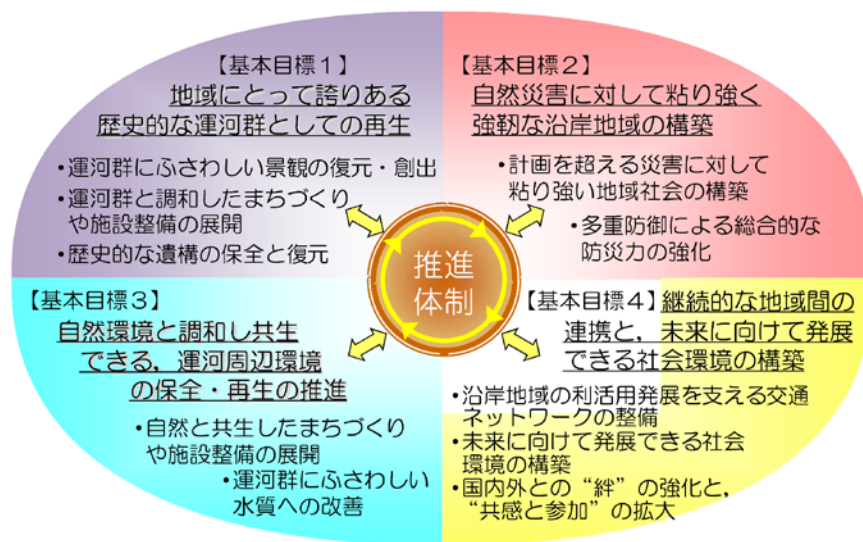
【基本目標１】
地域にとって誇りある歴史的な運河群としての再生

・運河群にふさわしい景観の復元・創出
・運河群と調和したまちづくりや施設整備の展開
・歴史的な遺構の保全と復元

【基本目標２】
自然災害に対して粘り強く強靭な沿岸地域の構築

・計画を超える災害に対して粘り強い地域社会の構築
・多重防御による総合的な防災力の強化

推進体制

【基本目標３】
自然環境と調和し共生できる，運河周辺環境の保全・再生の推進

・自然と共生したまちづくりや施設整備の展開
・運河群にふさわしい水質への改善

【基本目標４】継続的な地域間の連携と，未来に向けて発展できる社会環境の構築

・沿岸地域の利活用発展を支える交通ネットワークの整備
・未来に向けて発展できる社会環境の構築
・国内外との“絆”の強化と，“共感と参加”の拡大